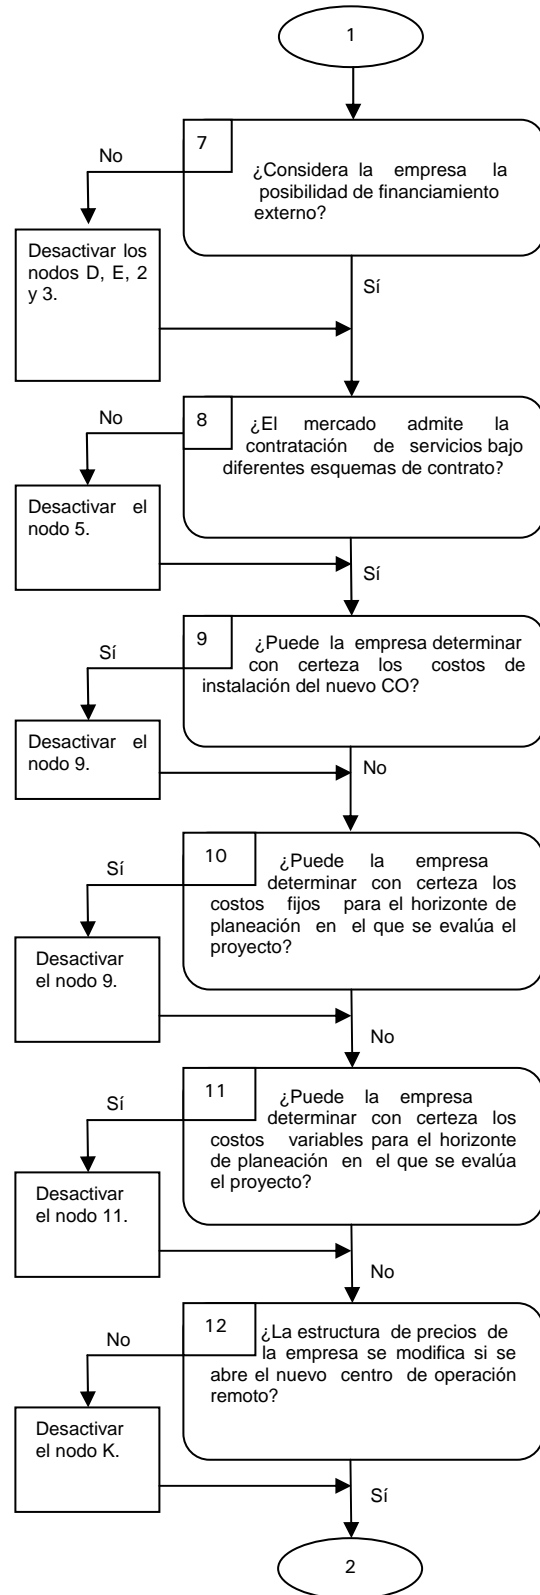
1

7

¿Considera la empresa la posibilidad de financiamiento externo?

No

Desactivar los nodos D, E, 2 y 3.

Sí

8

¿El mercado admite la contratación de servicios bajo diferentes esquemas de contrato?

No

Desactivar el nodo 5.

Sí

9

¿Puede la empresa determinar con certeza los costos de instalación del nuevo CO?

Sí

Desactivar el nodo 9.

No

10

¿Puede la empresa determinar con certeza los costos fijos para el horizonte de planeación en el que se evalúa el proyecto?

Sí

Desactivar el nodo 9.

No

11

¿Puede la empresa determinar con certeza los costos variables para el horizonte de planeación en el que se evalúa el proyecto?

Sí

Desactivar el nodo 11.

No

12

¿La estructura de precios de la empresa se modifica si se abre el nuevo centro de operación remoto?

No

Desactivar el nodo K.

Sí

2